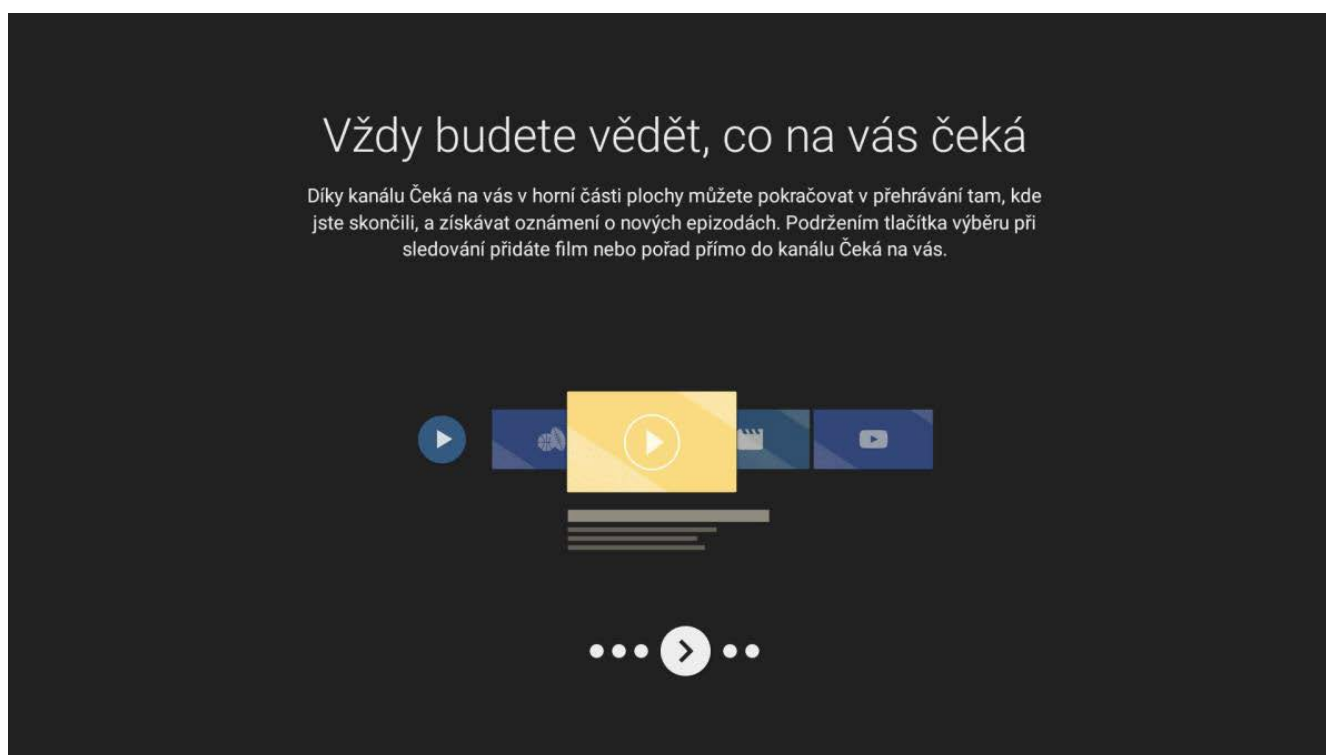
Vždy budete vědět, co na vás čeká

Díky kanálu Čeká na vás v horní části plochy můžete pokračovat v přehrávání tam, kde jste skončili, a získávat oznámení o nových epizodách. Podržením tlačítka výběru při sledování přidáte film nebo pořad přímo do kanálu Čeká na vás.